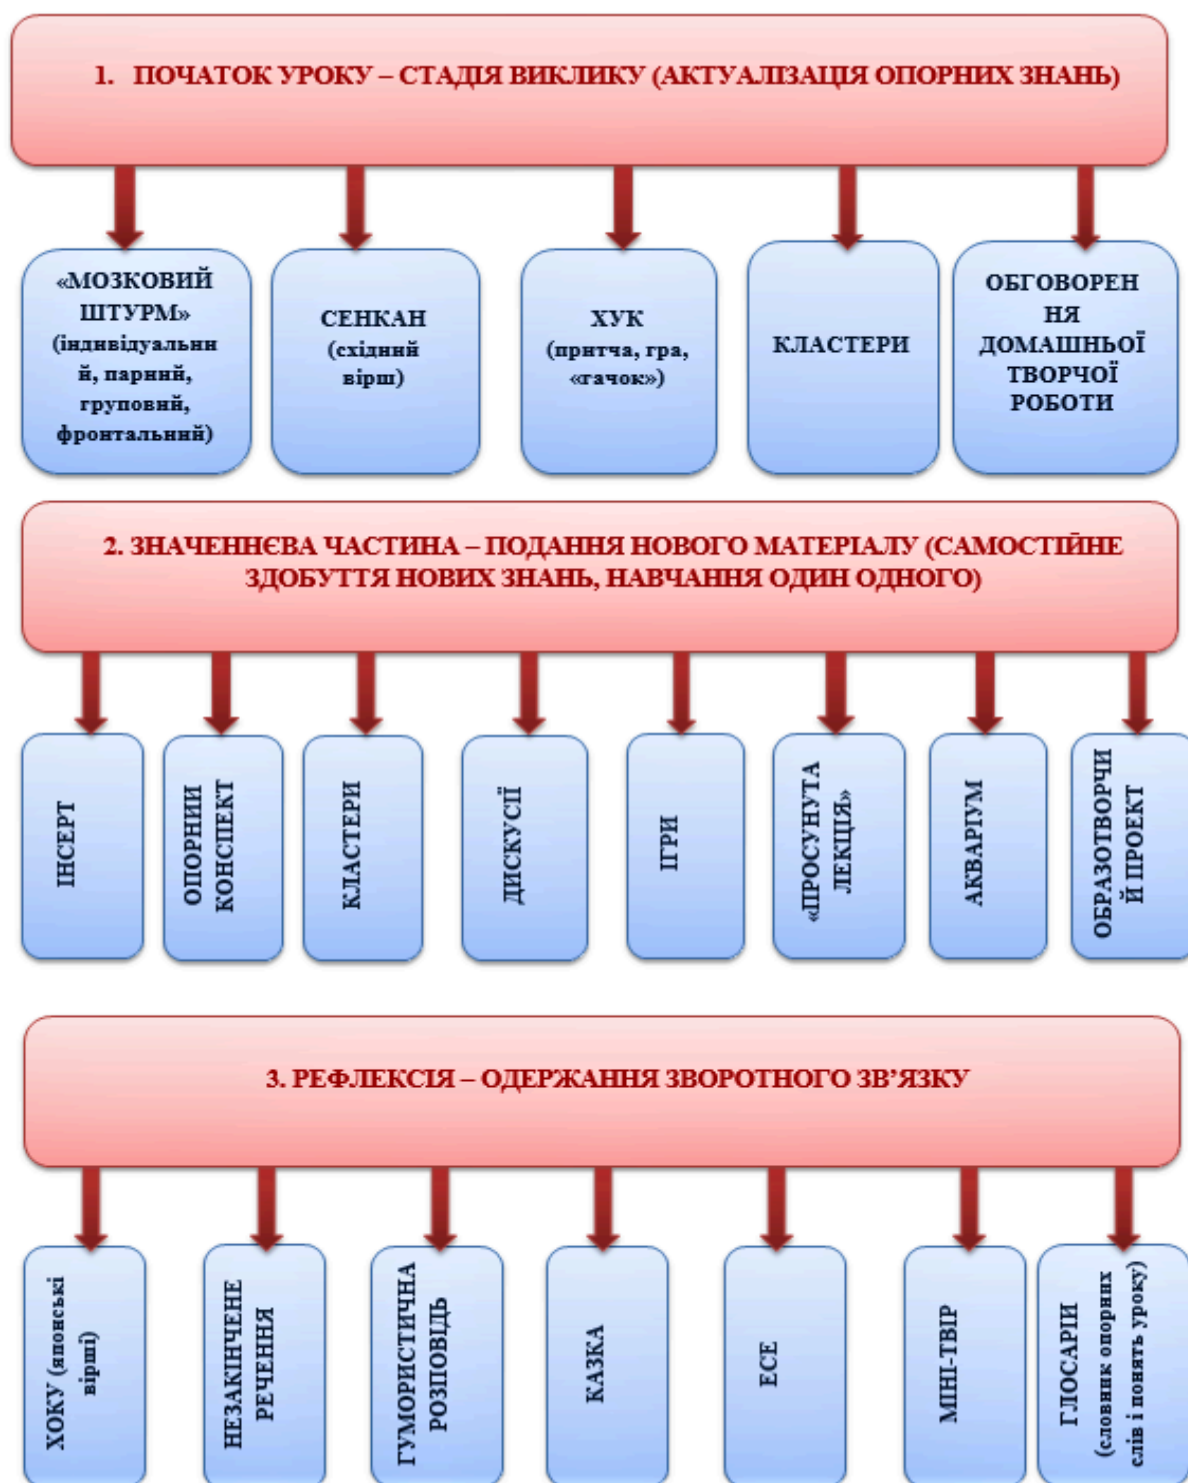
1. ПОЧАТОК УРОКУ – СТАДІЯ ВИКЛИКУ (АКТУАЛІЗАЦІЯ ОПОРНИХ ЗНАНЬ)

«МОЗКОВИЙ ШТУРМ» (індивідуальний, парний, груповий, фронтальний)

СЕНКАН (східний вірш)

ХУК (притча, гра, «гачок»)

КЛАСТЕРИ

ОБГОВОРЕННЯ ДОМАШНЬОЇ ТВОРЧОЇ РОБОТИ

2. ЗНАЧЕННЄВА ЧАСТИНА – ПОДАННЯ НОВОГО МАТЕРІАЛУ (САМОСТІЙНЕ ЗДОБУТТЯ НОВИХ ЗНАНЬ, НАВЧАННЯ ОДИН ОДНОГО)

ІНСЕРТ

ОПОРНИЙ КОНСПЕКТ

КЛАСТЕРИ

ДИСКУСІЇ

ІГРИ

«ПРОСУНУТА ЛЕКЦІЯ»

АКВАРІУМ

ОБРАЗОТВОРЧИЙ ПРОЕКТ

3. РЕФЛЕКСІЯ – ОДЕРЖАННЯ ЗВОРОТНОГО ЗВ'ЯЗКУ

ХОКУ (японські вірші)

НЕЗАКІНЧЕНЕ РЕЧЕННЯ

ГУМОРИСТИЧНА РОЗПОВІДЬ

КАЗКА

ЕСЕ

МІНІ-ТВІР

ГЛОСАРІЙ (словник опорних слів і понять уроку)